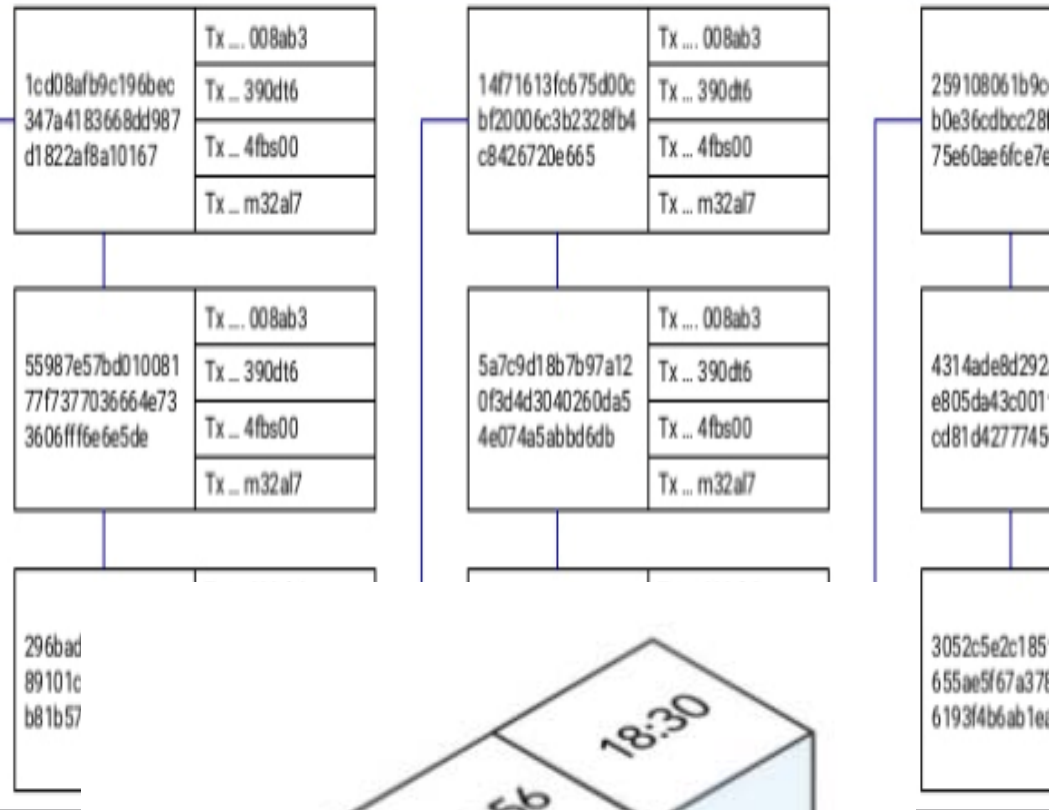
1cd08afb9c196bec347a4183668dd987d1822af8a10167

Tx .... 008ab3
Tx ... 390dt6
Tx ... 4fbs00
Tx ... m32al7

55987e57bd01008177f7377036664e733606fff6e6e5de

Tx .... 008ab3
Tx ... 390dt6
Tx ... 4fbs00
Tx ... m32al7

296bad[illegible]
89101c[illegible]
b81b57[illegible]

14f71613fc675d00cbf20006c3b2328fb4c8426720e665

Tx .... 008ab3
Tx ... 390dt6
Tx ... 4fbs00
Tx ... m32al7

5a7c9d18b7b97a120f3d4d3040260da54e074a5abbd6db

Tx .... 008ab3
Tx ... 390dt6
Tx ... 4fbs00
Tx ... m32al7

259108061b9c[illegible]
b0e36cdbcc28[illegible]
75e60ae6fce7e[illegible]

4314ade8d292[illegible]
e805da43c001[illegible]
cd81d4277745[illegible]

3052c5e2c185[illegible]
655ae5f67a378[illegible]
6193f4b6ab1e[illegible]

18:30

56